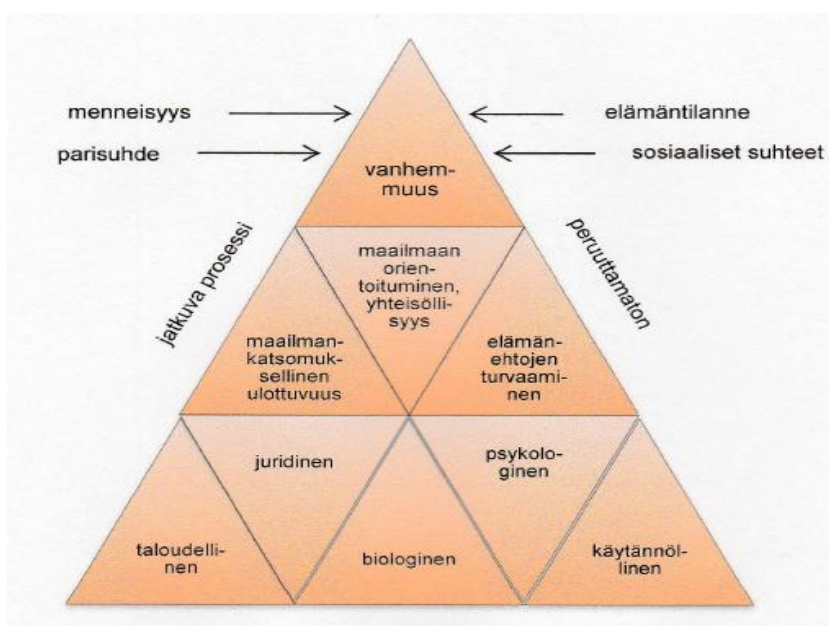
menneisyys

elämäntilanne

parisuhde

sosiaaliset suhteet

vanhemmuus

jatkuva prosessi

peruuttamaton

maailmaan orientoituminen, yhteisöllisyys

maailmankatsomuksellinen ulottuvuus

elämänehtojen turvaaminen

juridinen

psykologinen

taloudellinen

biologinen

käytännöllinen